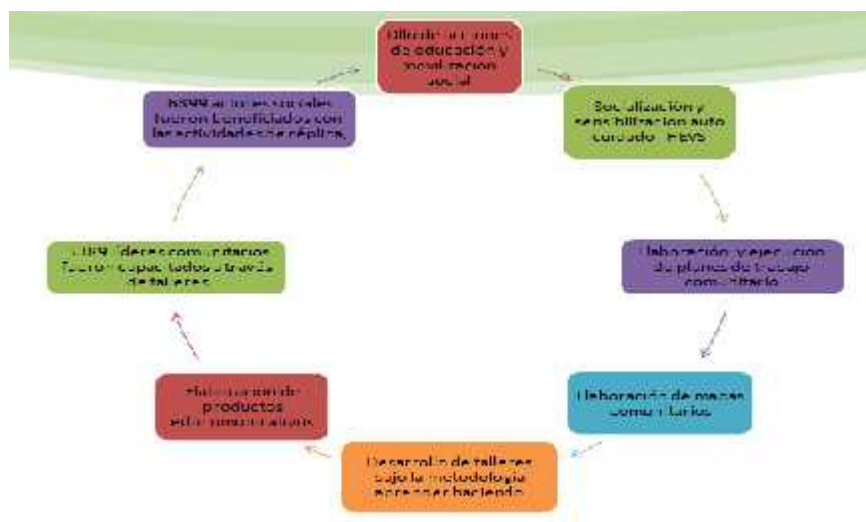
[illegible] de educación y movilización social

Socialización y sensibilización auto cuidado - FEVS

Elaboración y ejecución de planes de trabajo comunitario

Elaboración de mapas comunitarios

Desarrollo de talleres bajo la metodología aprender haciendo

Elaboración de productos edu-comunicativos

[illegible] líderes comunitarios fueron capacitados a través de talleres

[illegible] fueron beneficiados con las actividades de réplica.